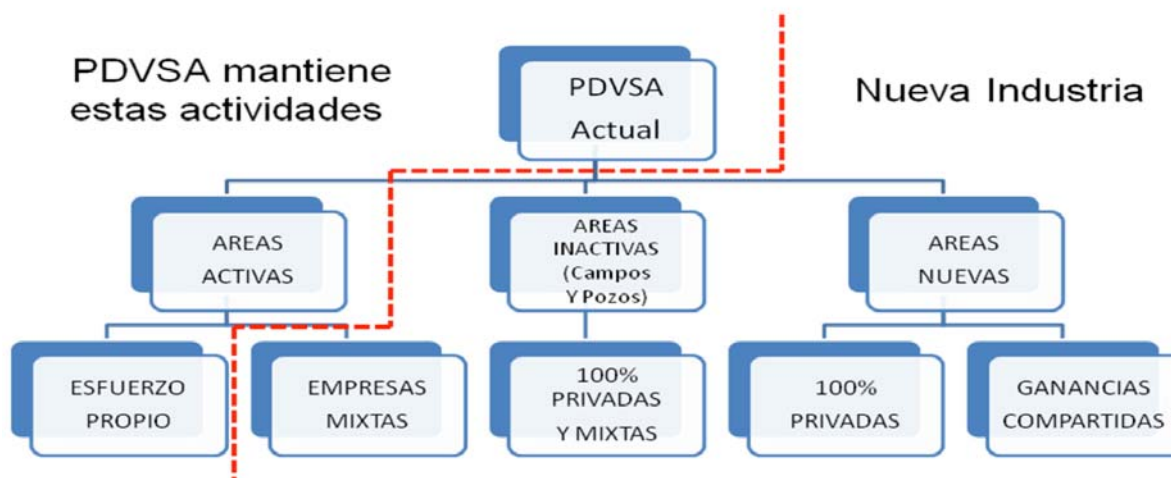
PDVSA mantiene estas actividades

PDVSA Actual

Nueva Industria

AREAS ACTIVAS

AREAS INACTIVAS (Campos Y Pozos)

AREAS NUEVAS

ESFUERZO PROPIO

EMPRESAS MIXTAS

100% PRIVADAS Y MIXTAS

100% PRIVADAS

GANANCIAS COMPARTIDAS